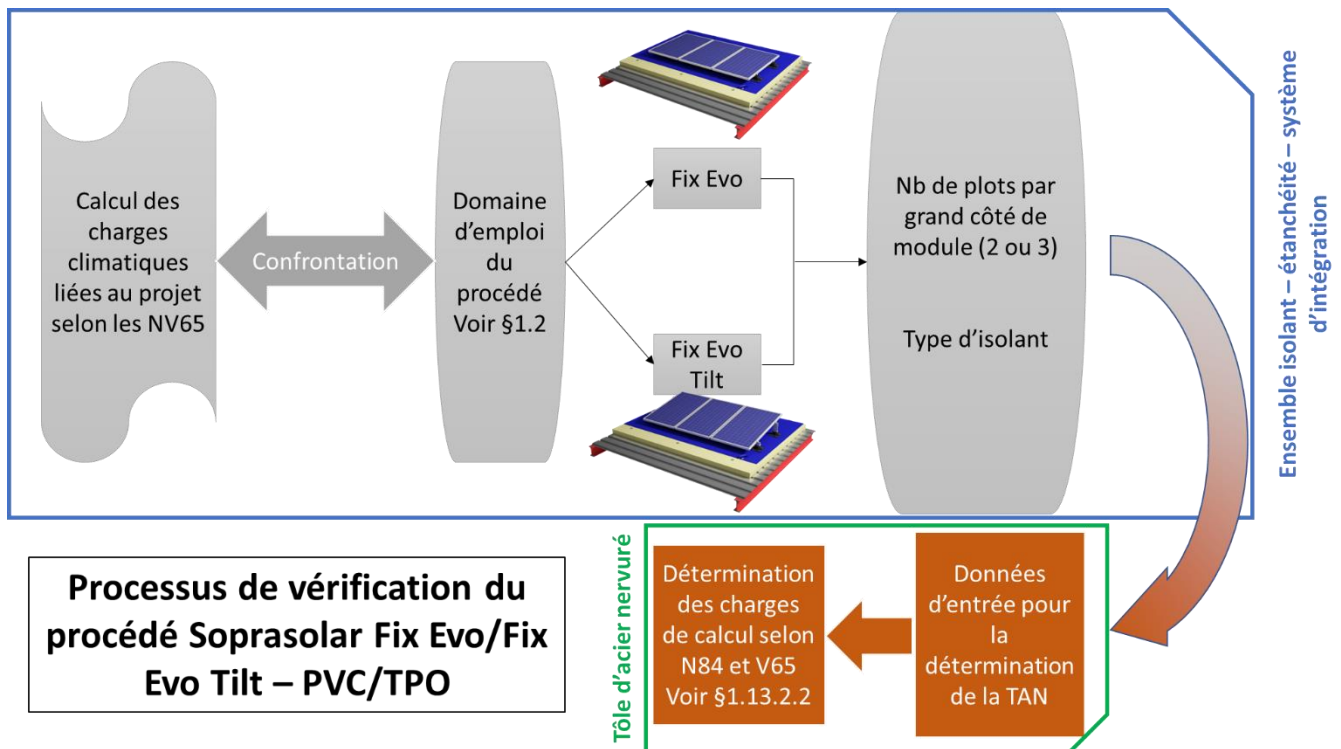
Calcul des charges climatiques liées au projet selon les NV65

Confrontation

Domaine d'emploi du procédé Voir §1.2

Fix Evo

Fix Evo Tilt

Nb de plots par grand côté de module (2 ou 3)

Type d'isolant

Ensemble isolant – étanchéité – système d'intégration

Tôle d'acier nervuré

Données d'entrée pour la détermination de la TAN

Détermination des charges de calcul selon N84 et V65 Voir §1.13.2.2

Processus de vérification du procédé Soprasolar Fix Evo/Fix Evo Tilt – PVC/TPO